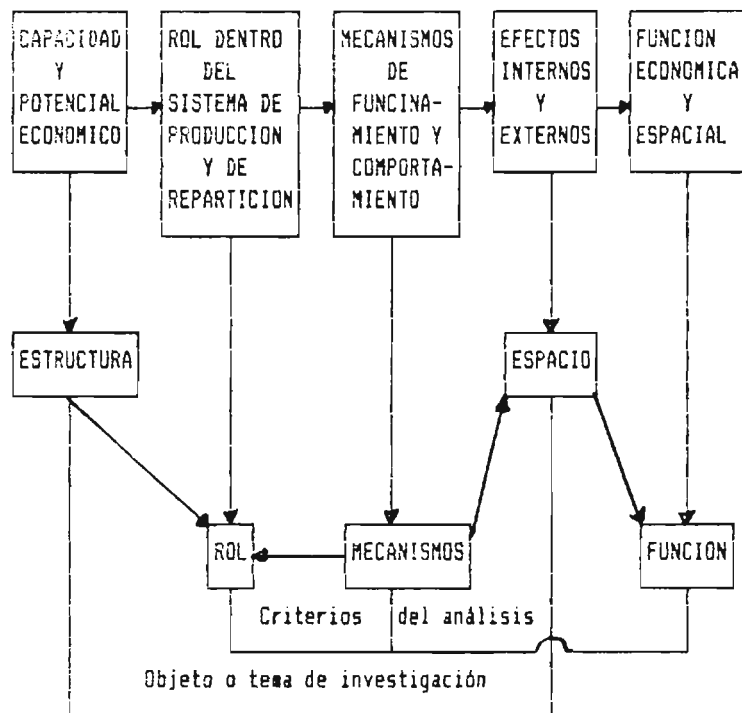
CAPACIDAD Y POTENCIAL ECONOMICO

ROL DENTRO DEL SISTEMA DE PRODUCCION Y DE REPARTICION

MECANISMOS DE FUNCINAMIENTO Y COMPORTAMIENTO

EFECTOS INTERNOS Y EXTERNOS

FUNCION ECONOMICA Y ESPACIAL

ESTRUCTURA

ESPACIO

ROL

MECANISMOS

FUNCION

Criterios del análisis

Objeto o tema de investigación